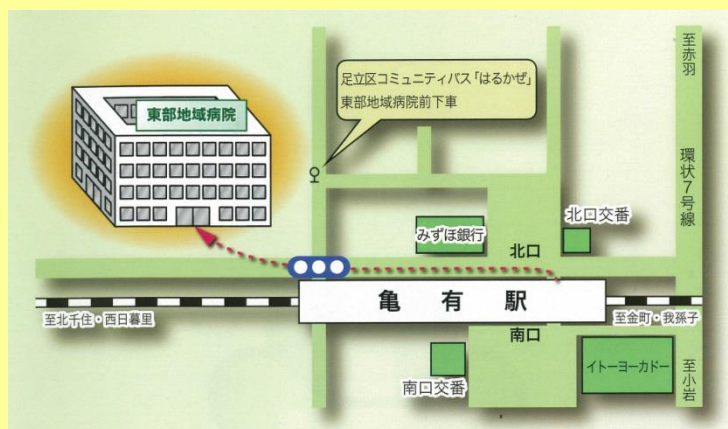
東部地域病院

足立区コミュニティバス「はるかぜ」
東部地域病院前下車

至赤羽

環状7号線

北口交番

みずほ銀行

北口

亀　有　駅

至北千住・西日暮里

至金町・我孫子

南口

イトーヨーカドー

南口交番

至小岩